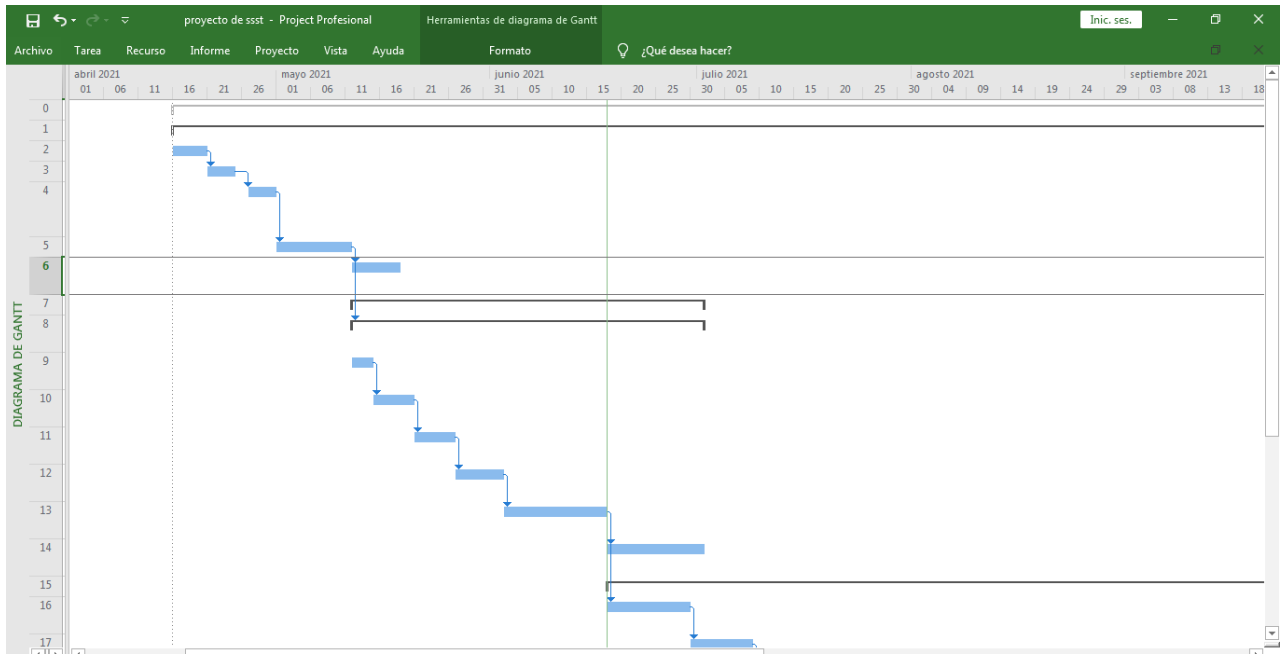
proyecto de ssst - Project Profesional

Herramientas de diagrama de Gantt

Inic. ses.

Archivo Tarea Recurso Informe Proyecto Vista Ayuda Formato ¿Qué desea hacer?

abril 2021 mayo 2021 junio 2021 julio 2021 agosto 2021 septiembre 2021

01 06 11 16 21 26 01 06 11 16 21 26 31 05 10 15 20 25 30 05 10 15 20 25 30 04 09 14 19 24 29 03 08 13 18

0
1
2
3
4
5
6
7
8
9
10
11
12
13
14
15
16
17

DIAGRAMA DE GANTT